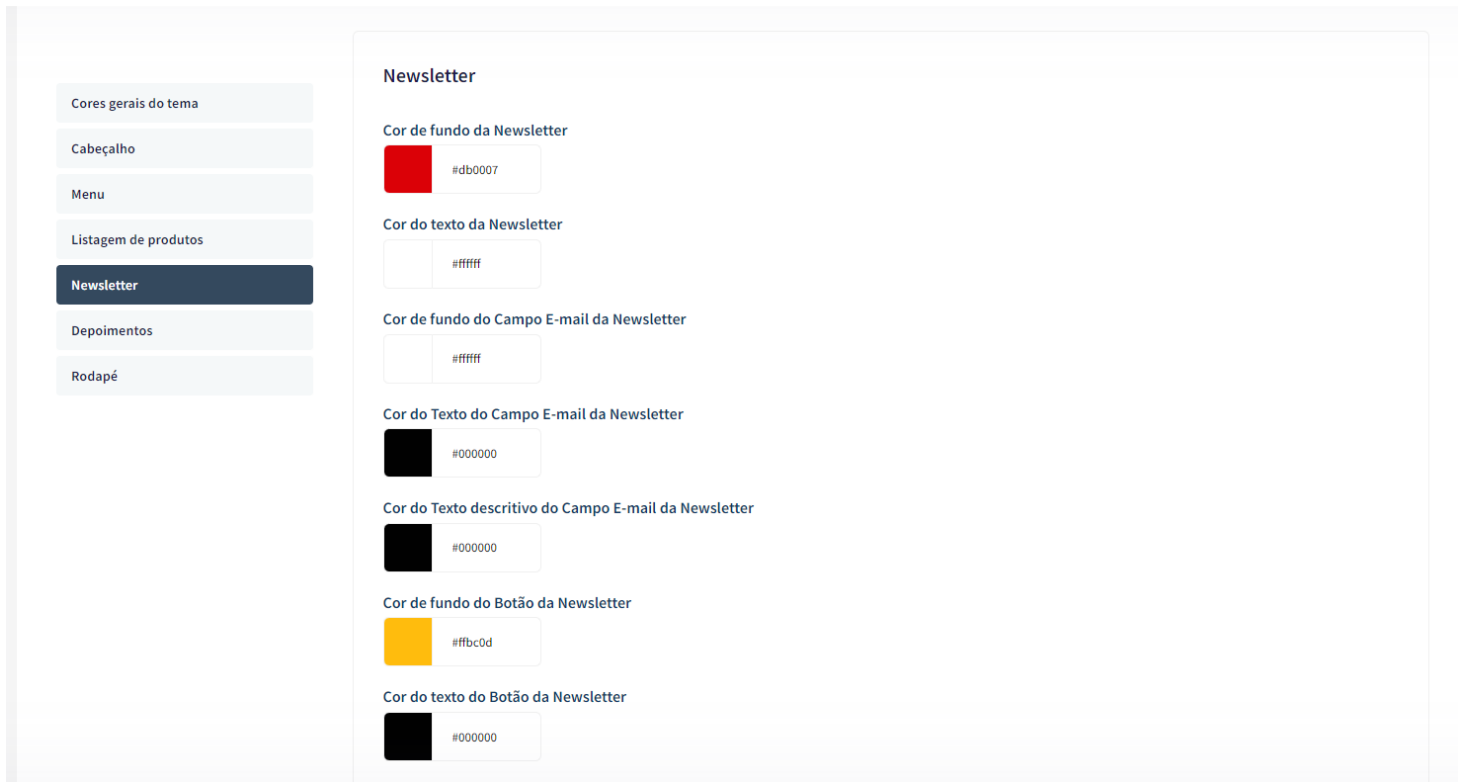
Cores gerais do tema
Cabeçalho
Menu
Listagem de produtos
Newsletter
Depoimentos
Rodapé

Newsletter

Cor de fundo da Newsletter
#db0007

Cor do texto da Newsletter
#ffffff

Cor de fundo do Campo E-mail da Newsletter
#ffffff

Cor do Texto do Campo E-mail da Newsletter
#000000

Cor do Texto descritivo do Campo E-mail da Newsletter
#000000

Cor de fundo do Botão da Newsletter
#ffbc0d

Cor do texto do Botão da Newsletter
#000000